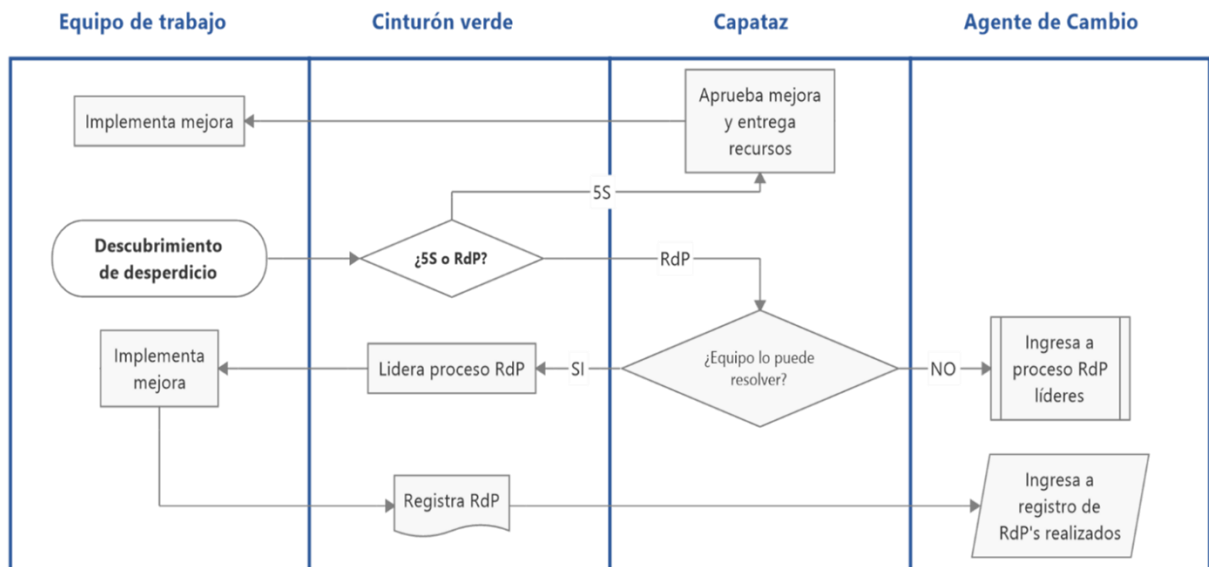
Equipo de trabajo

Cinturón verde

Capataz

Agente de Cambio

Implementa mejora

Aprueba mejora y entrega recursos

5S

Descubrimiento de desperdicio

¿5S o RdP?

RdP

Implementa mejora

Lidera proceso RdP

SI

¿Equipo lo puede resolver?

NO

Ingresa a proceso RdP líderes

Registra RdP

Ingresa a registro de RdP's realizados